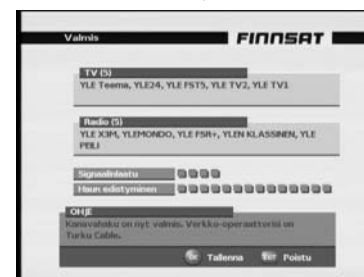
Valmis

FINNSAT

TV (5)
YLE Teema, YLE24, YLE FST5, YLE TV2, YLE TV1

Radio (5)
YLE X3M, YLEMONDO, YLE FSR+, YLEN KLASSINEN, YLE PEILI

Signaalinlaatu

Haun edistyminen

OHJE
Kanavahaku on nyt valmis. Verkko-operaattorisi on Turku Cable.

Tallenna Poistu